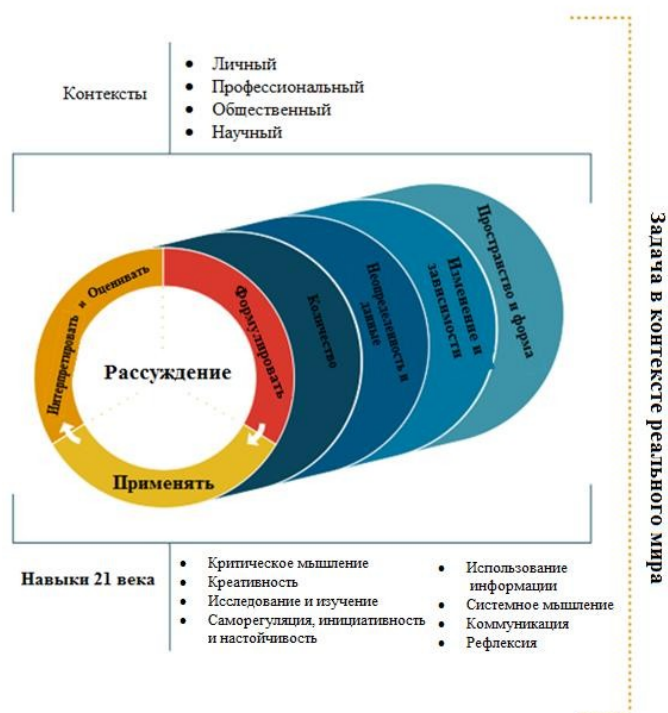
Контексты

- Личный
- Профессиональный
- Общественный
- Научный

Интерпретировать и Оценивать

Формулировать

Рассуждение

Применять

Количество

Неопределенность и данные

Изменение и зависимости

Пространство и форма

Задача в контексте реального мира

Навыки 21 века

- Критическое мышление
- Креативность
- Исследование и изучение
- Саморегуляция, инициативность и настойчивость

- Использование информации
- Системное мышление
- Коммуникация
- Рефлексия